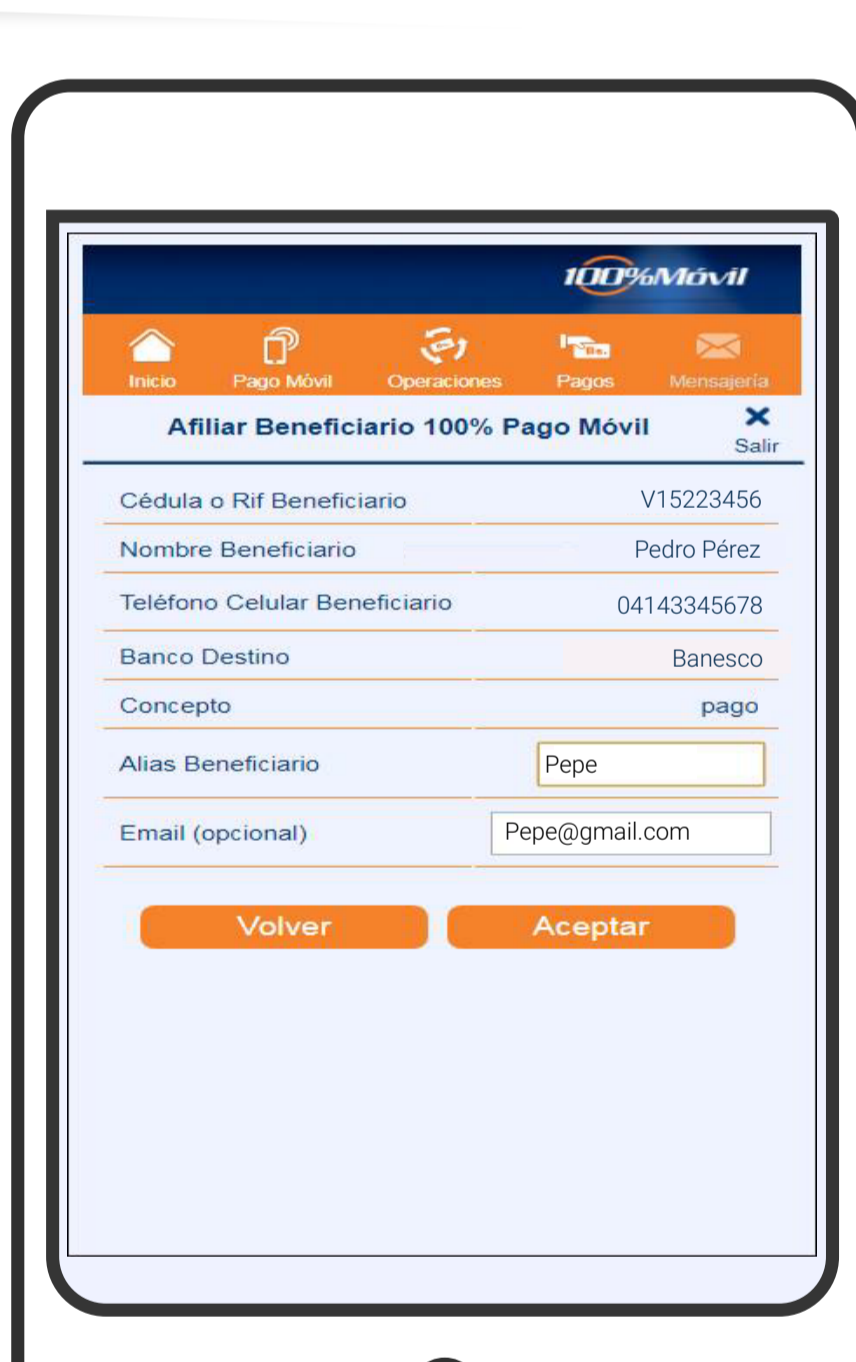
100%Móvil

Inicio Pago Móvil Operaciones Pagos Mensajería

Afiliar Beneficiario 100% Pago Móvil

Salir

| | |
|---|---|
| Cédula o Rif Beneficiario | V15223456 |
| Nombre Beneficiario | Pedro Pérez |
| Teléfono Celular Beneficiario | 04143345678 |
| Banco Destino | Banesco |
| Concepto | pago |
| Alias Beneficiario | Pepe |
| Email (opcional) | Pepe@gmail.com |

Volver Aceptar